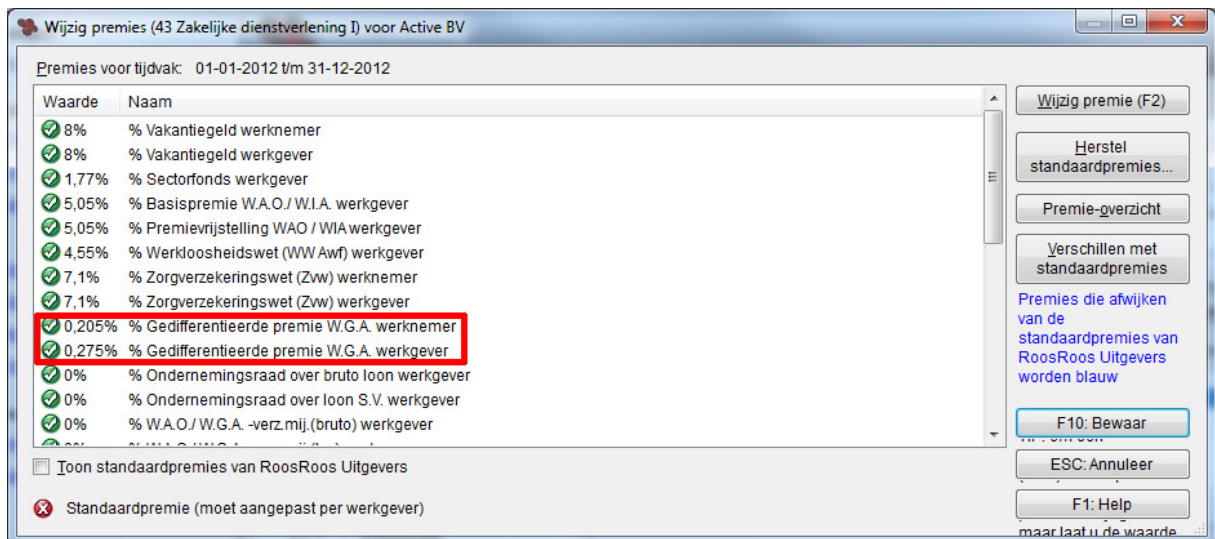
Wijzig premies (43 Zakelijke dienstverlening I) voor Active BV

Premies voor tijdvak: 01-01-2012 t/m 31-12-2012

| Waarde | Naam |
|---|---|
| 8% | % Vakantiegeld werknemer |
| 8% | % Vakantiegeld werkgever |
| 1,77% | % Sectorfonds werkgever |
| 5,05% | % Basispremie W.A.O./ W.I.A. werkgever |
| 5,05% | % Premievrijstelling WAO / WIA werkgever |
| 4,55% | % Werkloosheidswet (WW Awf) werkgever |
| 7,1% | % Zorgverzekeringswet (Zvw) werknemer |
| 7,1% | % Zorgverzekeringswet (Zvw) werkgever |
| 0,205% | % Gedifferentieerde premie W.G.A. werknemer |
| 0,275% | % Gedifferentieerde premie W.G.A. werkgever |
| 0% | % Ondernemingsraad over bruto loon werkgever |
| 0% | % Ondernemingsraad over loon S.V. werkgever |
| 0% | % W.A.O./ W.G.A. -verz.mij.(bruto) werkgever |

Toon standaardpremies van RoosRoos Uitgevers

Standaardpremie (moet aangepast per werkgever)

Wijzig premie (F2)

Herstel standaardpremies...

Premie-overzicht

Verschillen met standaardpremies

Premies die afwijken van de standaardpremies van RoosRoos Uitgevers worden blauw

F10: Bewaar

ESC: Annuleer

F1: Help

maar laat u de waarde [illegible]